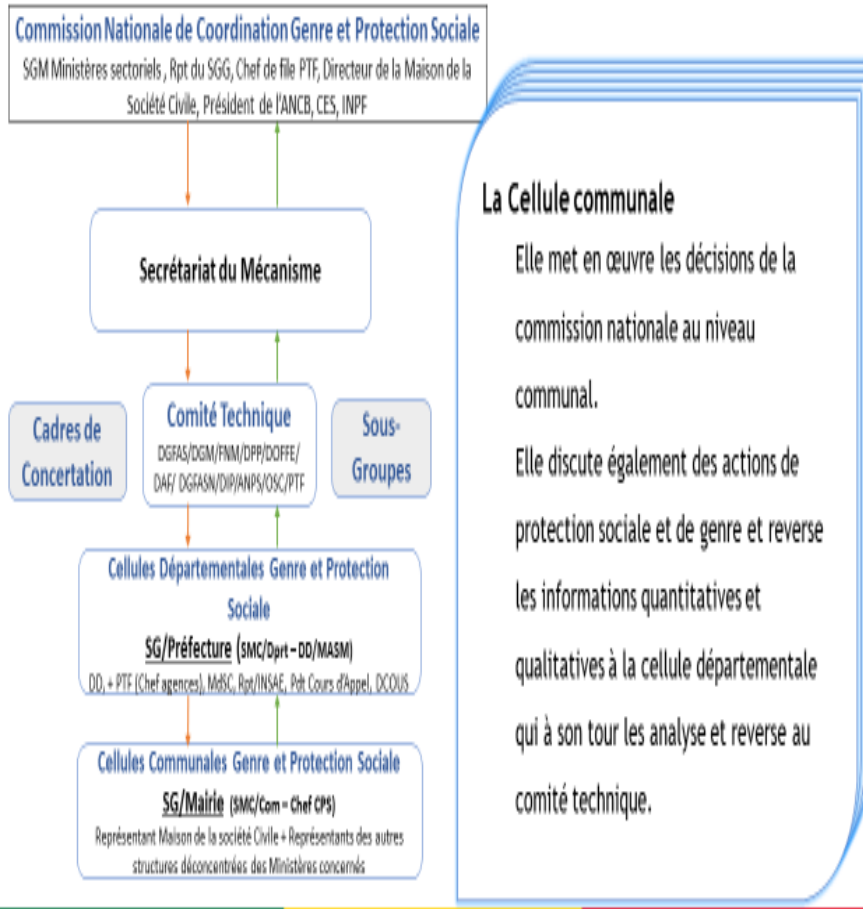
Commission Nationale de Coordination Genre et Protection Sociale
SGM Ministères sectoriels , Rpt du SGG, Chef de file PTF, Directeur de la Maison de la Société Civile, Président de l'ANCB, CES, INPF

Secrétariat du Mécanisme

Cadres de Concertation

Comité Technique
DGFAS/DGM/FNM/DPP/DOFFE/ DAF/ DGFASN/DIP/ANPS/OSC/PTF

Sous-Groupes

Cellules Départementales Genre et Protection Sociale
SG/Préfecture (SMC/Dprt – DD/MASM)
DD, + PTF (Chef agences), MdSC, Rpt/INSAE, Pdt Cours d'Appel, DCOUS

Cellules Communales Genre et Protection Sociale
SG/Mairie (SMC/Com = Chef CPS)
Représentant Maison de la société Civile + Représentants des autres structures déconcentrées des Ministères concernés

La Cellule communale

Elle met en œuvre les décisions de la commission nationale au niveau communal.

Elle discute également des actions de protection sociale et de genre et reverse les informations quantitatives et qualitatives à la cellule départementale qui à son tour les analyse et reverse au comité technique.